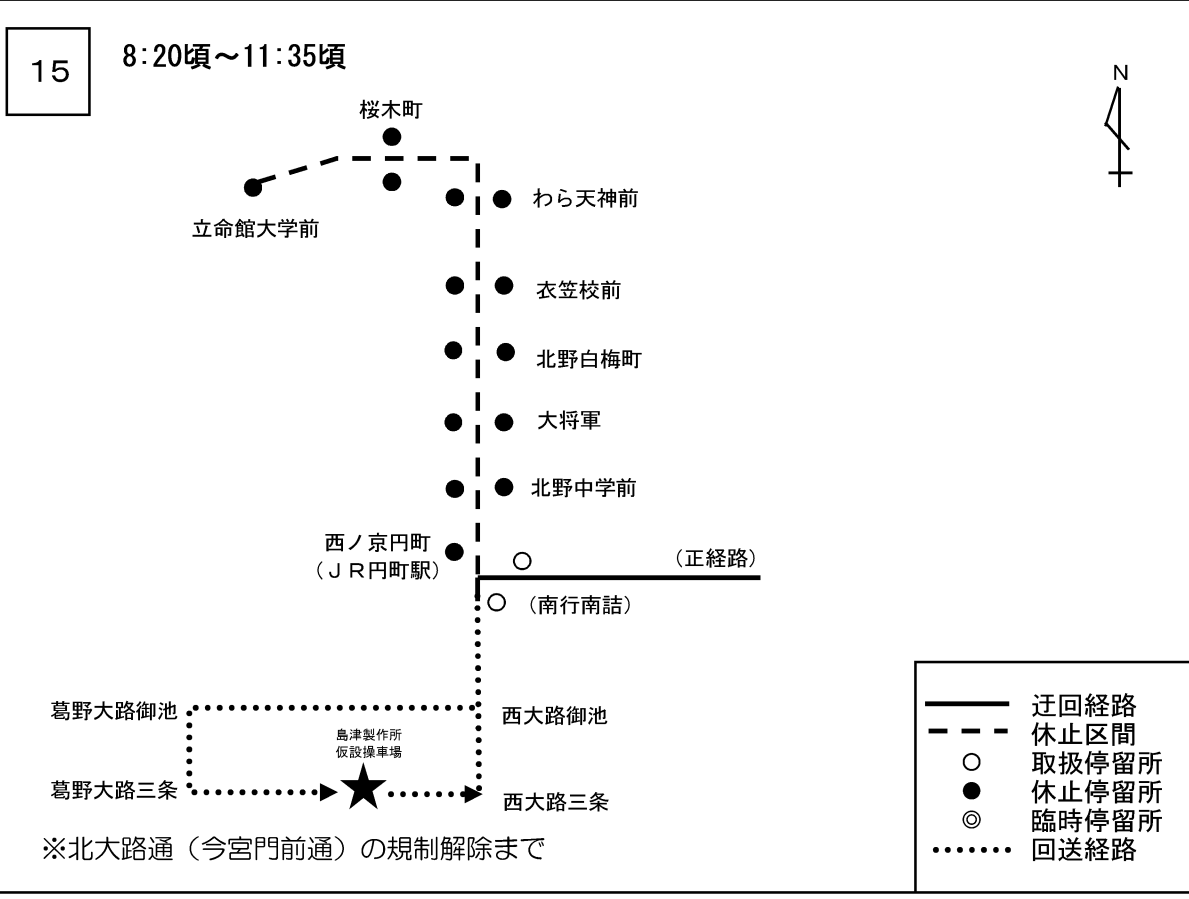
15

8:20頃～11:35頃

N

桜木町

立命館大学前

わら天神前

衣笠校前

北野白梅町

大将軍

北野中学前

西ノ京円町
（ＪＲ円町駅）

（正経路）

（南行南詰）

葛野大路御池

西大路御池

島津製作所
仮設操車場

葛野大路三条

西大路三条

※北大路通（今宮門前通）の規制解除まで

| | |
|---|---|
| ━━ | 迂回経路 |
| ‑ ‑ ‑ | 休止区間 |
| ○ | 取扱停留所 |
| ● | 休止停留所 |
| ◎ | 臨時停留所 |
| ······ | 回送経路 |